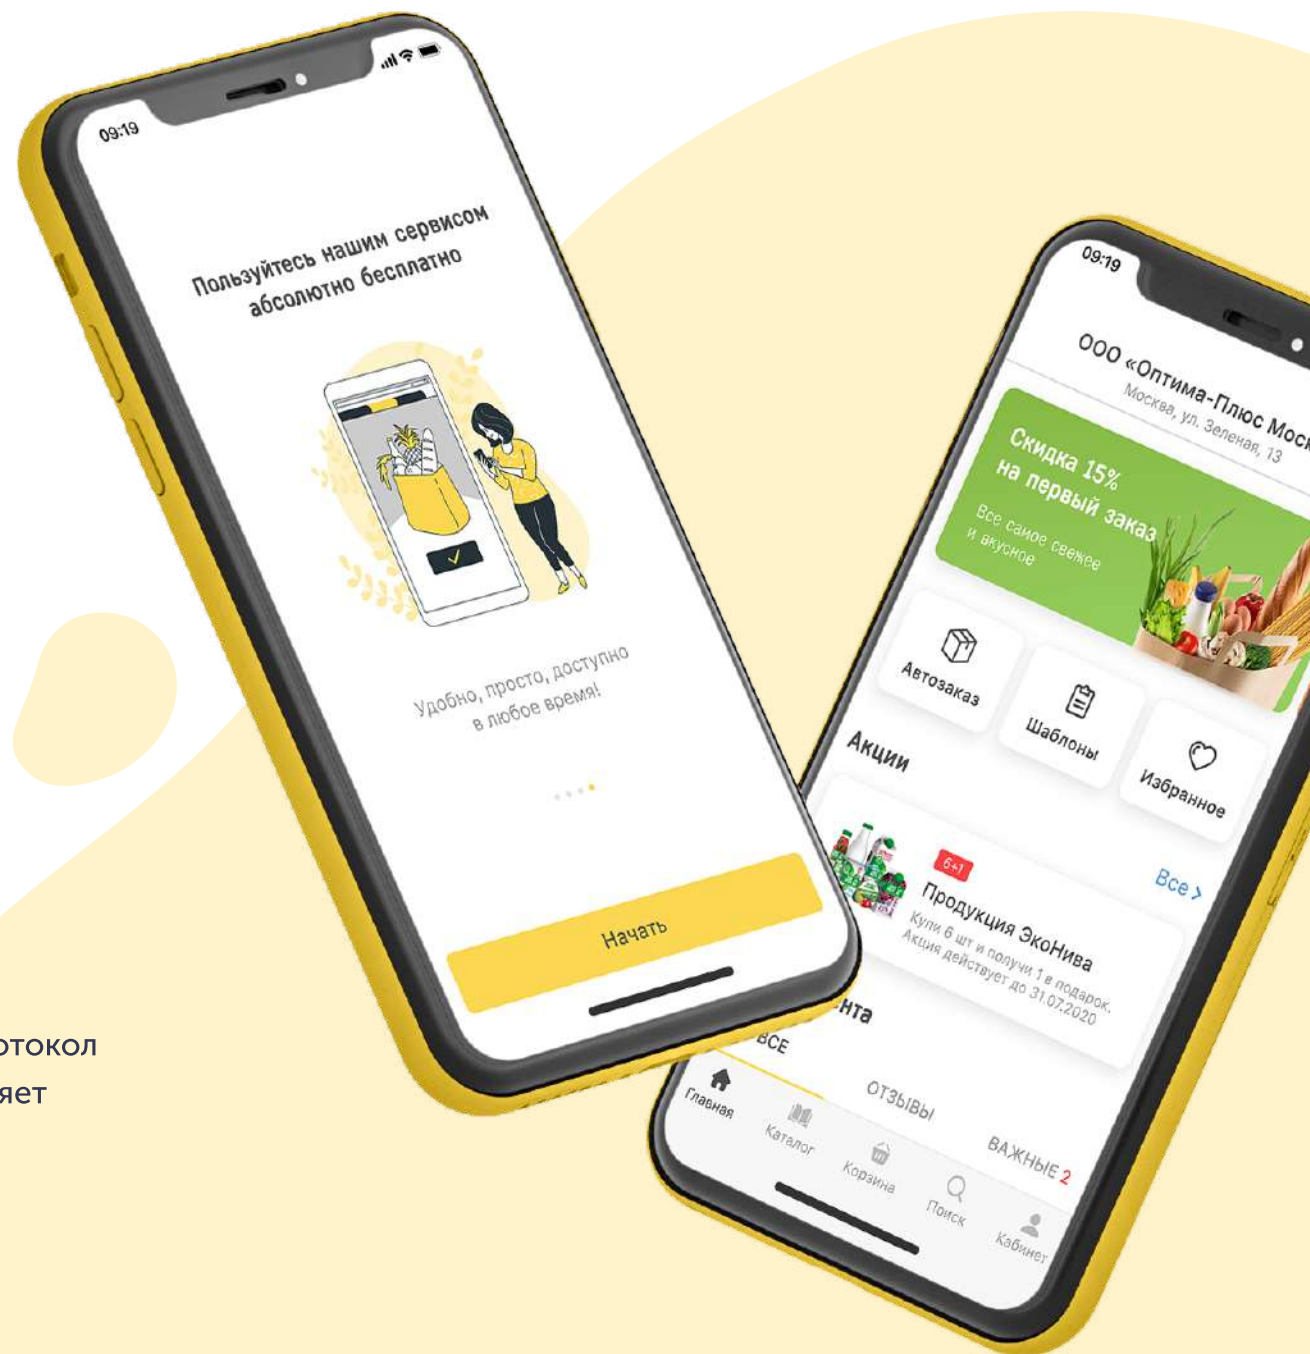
09:19

Пользуйтесь нашим сервисом абсолютно бесплатно

Удобно, просто, доступно в любое время!

Начать

отокол
яет

09:19

ООО «Оптима-Плюс Моск
Москва, ул. Зеленая, 13

Скидка 15% на первый заказ
Все самое свежее и вкусное

Автозаказ

Шаблоны

Избранное

Акции

Все >

6+1

Продукция ЭкоНива
Купи 6 шт и получи 1 в подарок.
Акция действует до 31.07.2020

нта

ВСЕ

ОТЗЫВЫ

ВАЖНЫЕ 2

Главная

Каталог

Корзина

Поиск

Кабинет